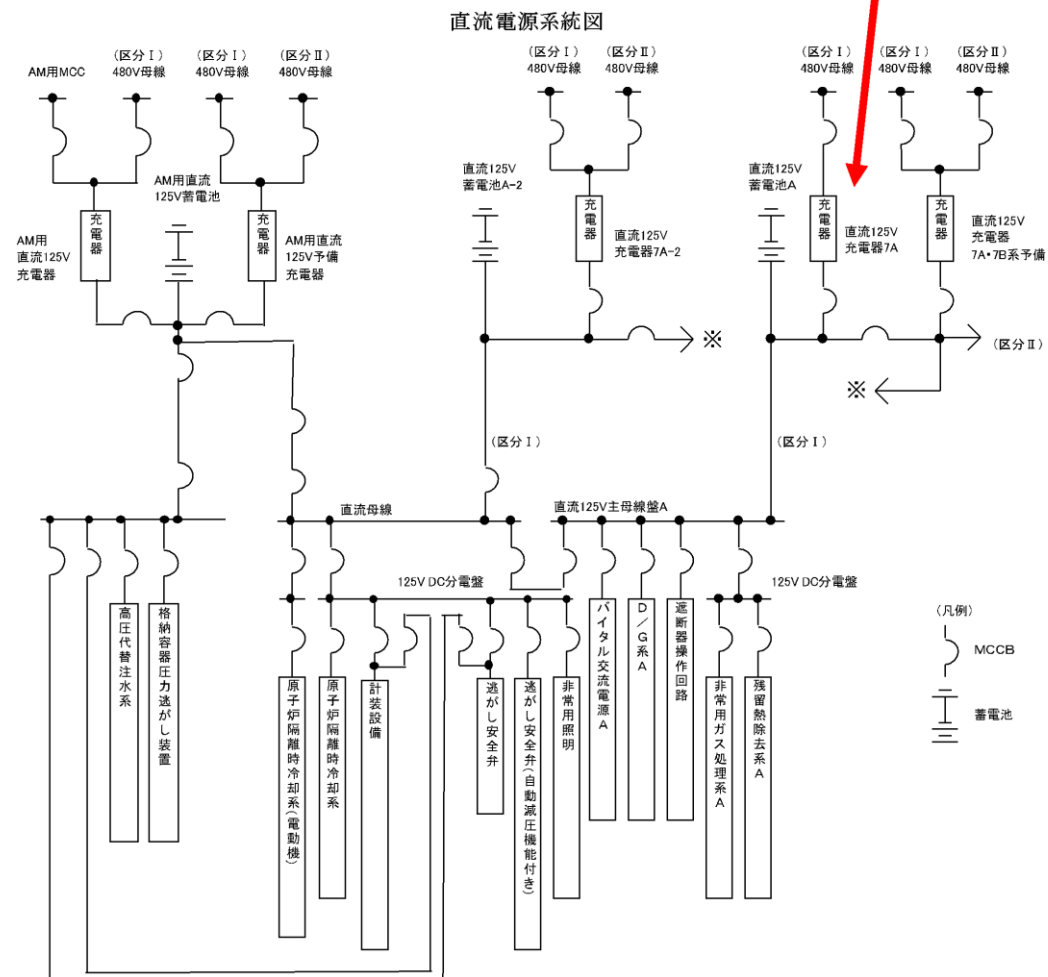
直流電源系統図

AM用MCC

（区分Ⅰ）
480V母線

（区分Ⅰ）
480V母線

（区分Ⅱ）
480V母線

（区分Ⅰ）
480V母線

（区分Ⅱ）
480V母線

（区分Ⅰ）
480V母線

（区分Ⅰ）
480V母線

（区分Ⅱ）
480V母線

AM用直流
125V蓄電池

充電器

充電器

AM用
直流125V
充電器

AM用直流
125V予備
充電器

直流125V
蓄電池A-2

充電器

直流125V
充電器7A-2

※

直流125V
蓄電池A

充電器

直流125V
充電器7A

充電器

直流125V
充電器
7A・7B系予備

（区分Ⅱ）

※

（区分Ⅰ）

（区分Ⅰ）

直流母線

直流125V主母線盤A

125V DC分電盤

125V DC分電盤

高圧代替注水系

格納容器圧力逃がし装置

原子炉隔離時冷却系（電動機）

原子炉隔離時冷却系

計装設備

逃がし安全弁

逃がし安全弁（自動減圧機能付き）

非常用照明

バイタル交流電源A

D／G系A

遮断器操作回路

非常用ガス処理系A

残留熱除去系A

（凡例）

MCCB

蓄電池